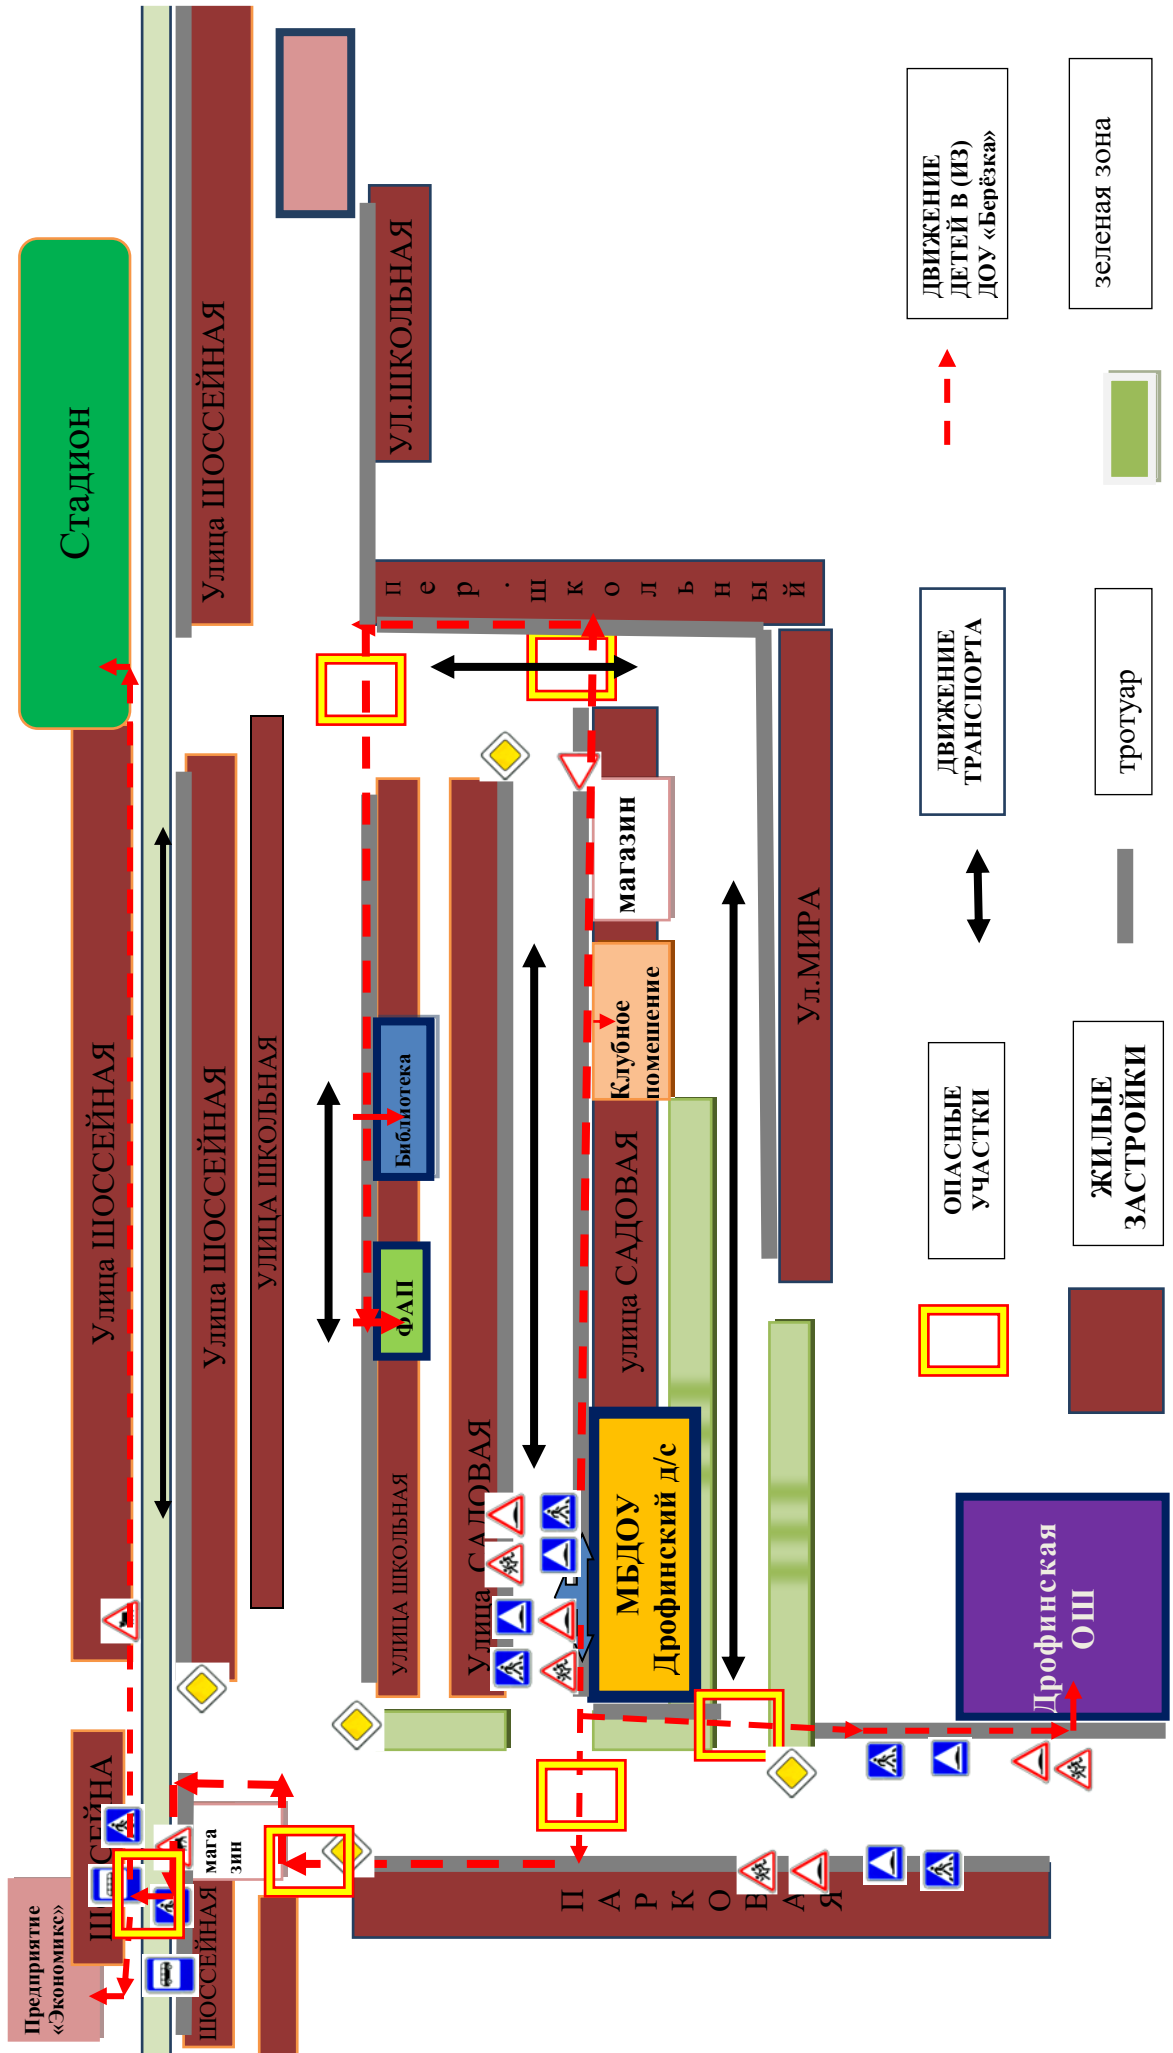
Стадион

Улица ШОССЕЙНАЯ

УЛ.ШКОЛЬНАЯ

Пер. Школьный

Улица ШОССЕЙНАЯ

Улица ШОССЕЙНАЯ

УЛИЦА ШКОЛЬНАЯ

магазин

Клубное помещение

Библиотека

ФАП

улица САДОВАЯ

Ул.МИРА

УЛИЦА ШКОЛЬНАЯ

Улица САДОВАЯ

МБДОУ Дрофинский д/с

Дрофинская ОШ

ШОССЕЙНАЯ

ШОССЕЙНАЯ

мага зин

ПАРКОВАЯ

Предприятие «Экономикс»

ДВИЖЕНИЕ ДЕТЕЙ В (ИЗ) ДОУ «Берёзка»

зеленая зона

ДВИЖЕНИЕ ТРАНСПОРТА

тротуар

ОПАСНЫЕ УЧАСТКИ

ЖИЛЫЕ ЗАСТРОЙКИ